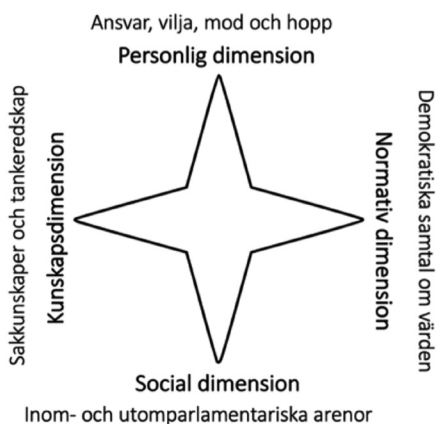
Ansvar, vilja, mod och hopp
Personlig dimension

Sakkunskaper och tankeredskap
Kunskapsdimension

Normativ dimension
Demokratiska samtal om värden

Social dimension
Inom- och utomparlamentariska arenor